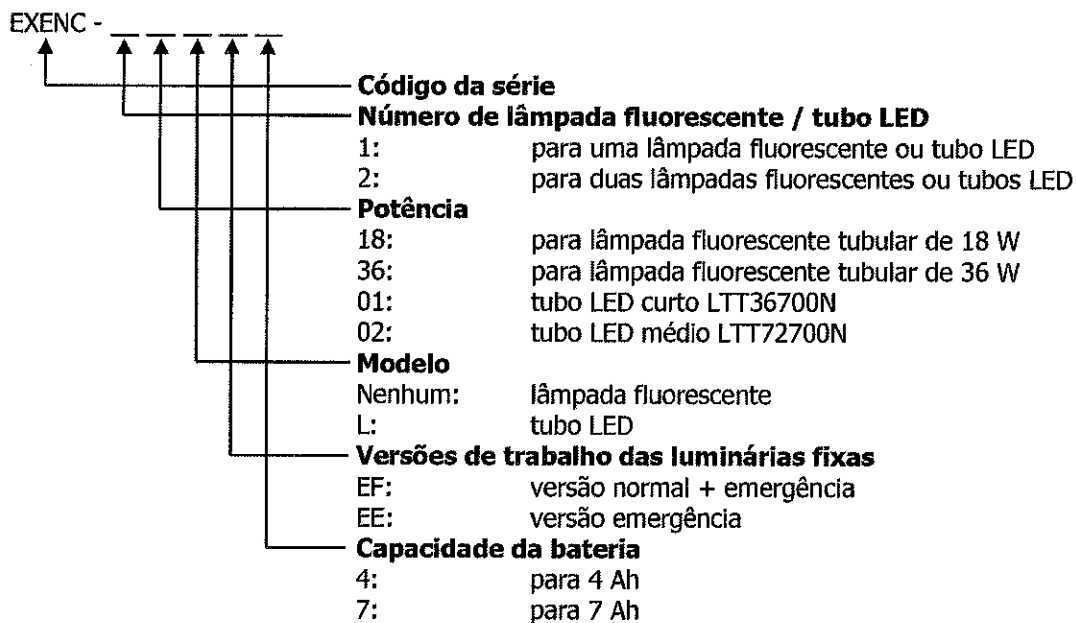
EXENC - _ _ _ _ _

**Código da série**

**Número de lâmpada fluorescente / tubo LED**

1: para uma lâmpada fluorescente ou tubo LED
2: para duas lâmpadas fluorescentes ou tubos LED

**Potência**

18: para lâmpada fluorescente tubular de 18 W
36: para lâmpada fluorescente tubular de 36 W
01: tubo LED curto LTT36700N
02: tubo LED médio LTT72700N

**Modelo**

Nenhum: lâmpada fluorescente
L: tubo LED

**Versões de trabalho das luminárias fixas**

EF: versão normal + emergência
EE: versão emergência

**Capacidade da bateria**

4: para 4 Ah
7: para 7 Ah